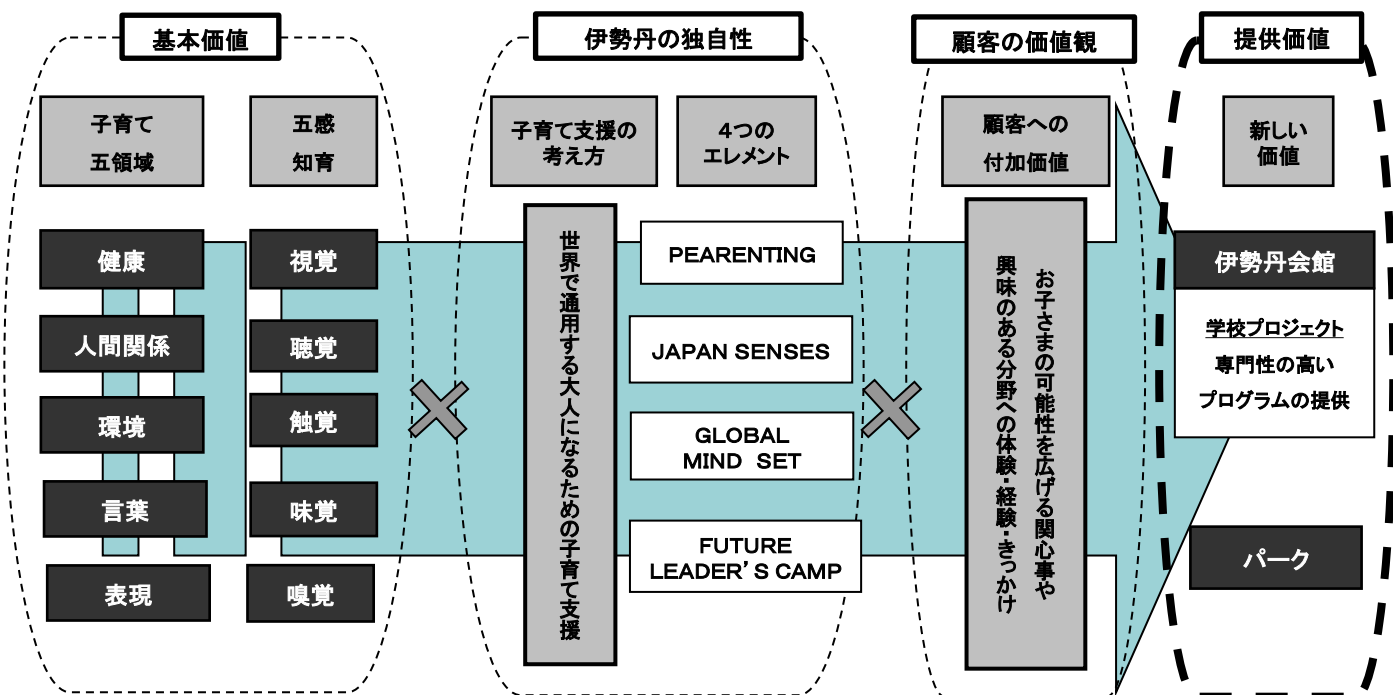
基本価値

子育て
五領域

五感
知育

健康

人間関係

環境

言葉

表現

視覚

聴覚

触覚

味覚

嗅覚

伊勢丹の独自性

子育て支援の
考え方

4つの
エレメント

世界で通用する大人になるための子育て支援

PEARENTING

JAPAN SENSES

GLOBAL
MIND SET

FUTURE
LEADER' S CAMP

顧客の価値観

顧客への
付加価値

お子さまの可能性を広げる関心事や
興味のある分野への体験・経験・きっかけ

提供価値

新しい
価値

伊勢丹会館

学校プロジェクト
専門性の高い
プログラムの提供

パーク